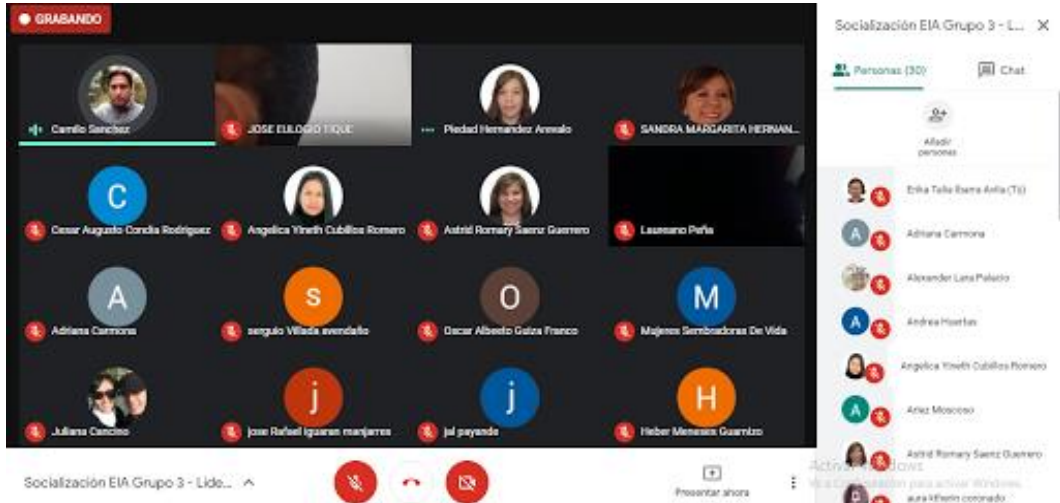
GRABANDO

Camilo Sanchez
JOSE EULOGIO TIQUE
Piedad Hernandez Arevalo
SANDRA MARGARITA HERNAN...

C
Cesar Augusto Cordia Rodriguez
Angelica Yineth Cubillos Romero
Astrid Romary Saenz Guerrero
Laureano Peña

A
Adriana Carmona
S
sergio Villada avendaño
O
Oscar Alberto Guiza Franco
M
Mujeres Sembradoras De Vida

Juliana Cancino
j
jose Rafael Iguaran manjarres
j
jal payande
H
Heber Meneses Guarnizo

Socialización EIA Grupo 3 - L... ×
Personas (30)
Chat
Añadir personas

Erika Tatia Ibarra Avila (Tú)
Adriana Carmona
Alexander Lara Palacio
Andrea Huertas
Angelica Yineth Cubillos Romero
Ariez Moscoso
Astrid Romary Saenz Guerrero
aura lilfarin coronado

Socialización EIA Grupo 3 - Lide... ^
Presentar ahora
Activar Windows
Ve a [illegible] para activar Windows.